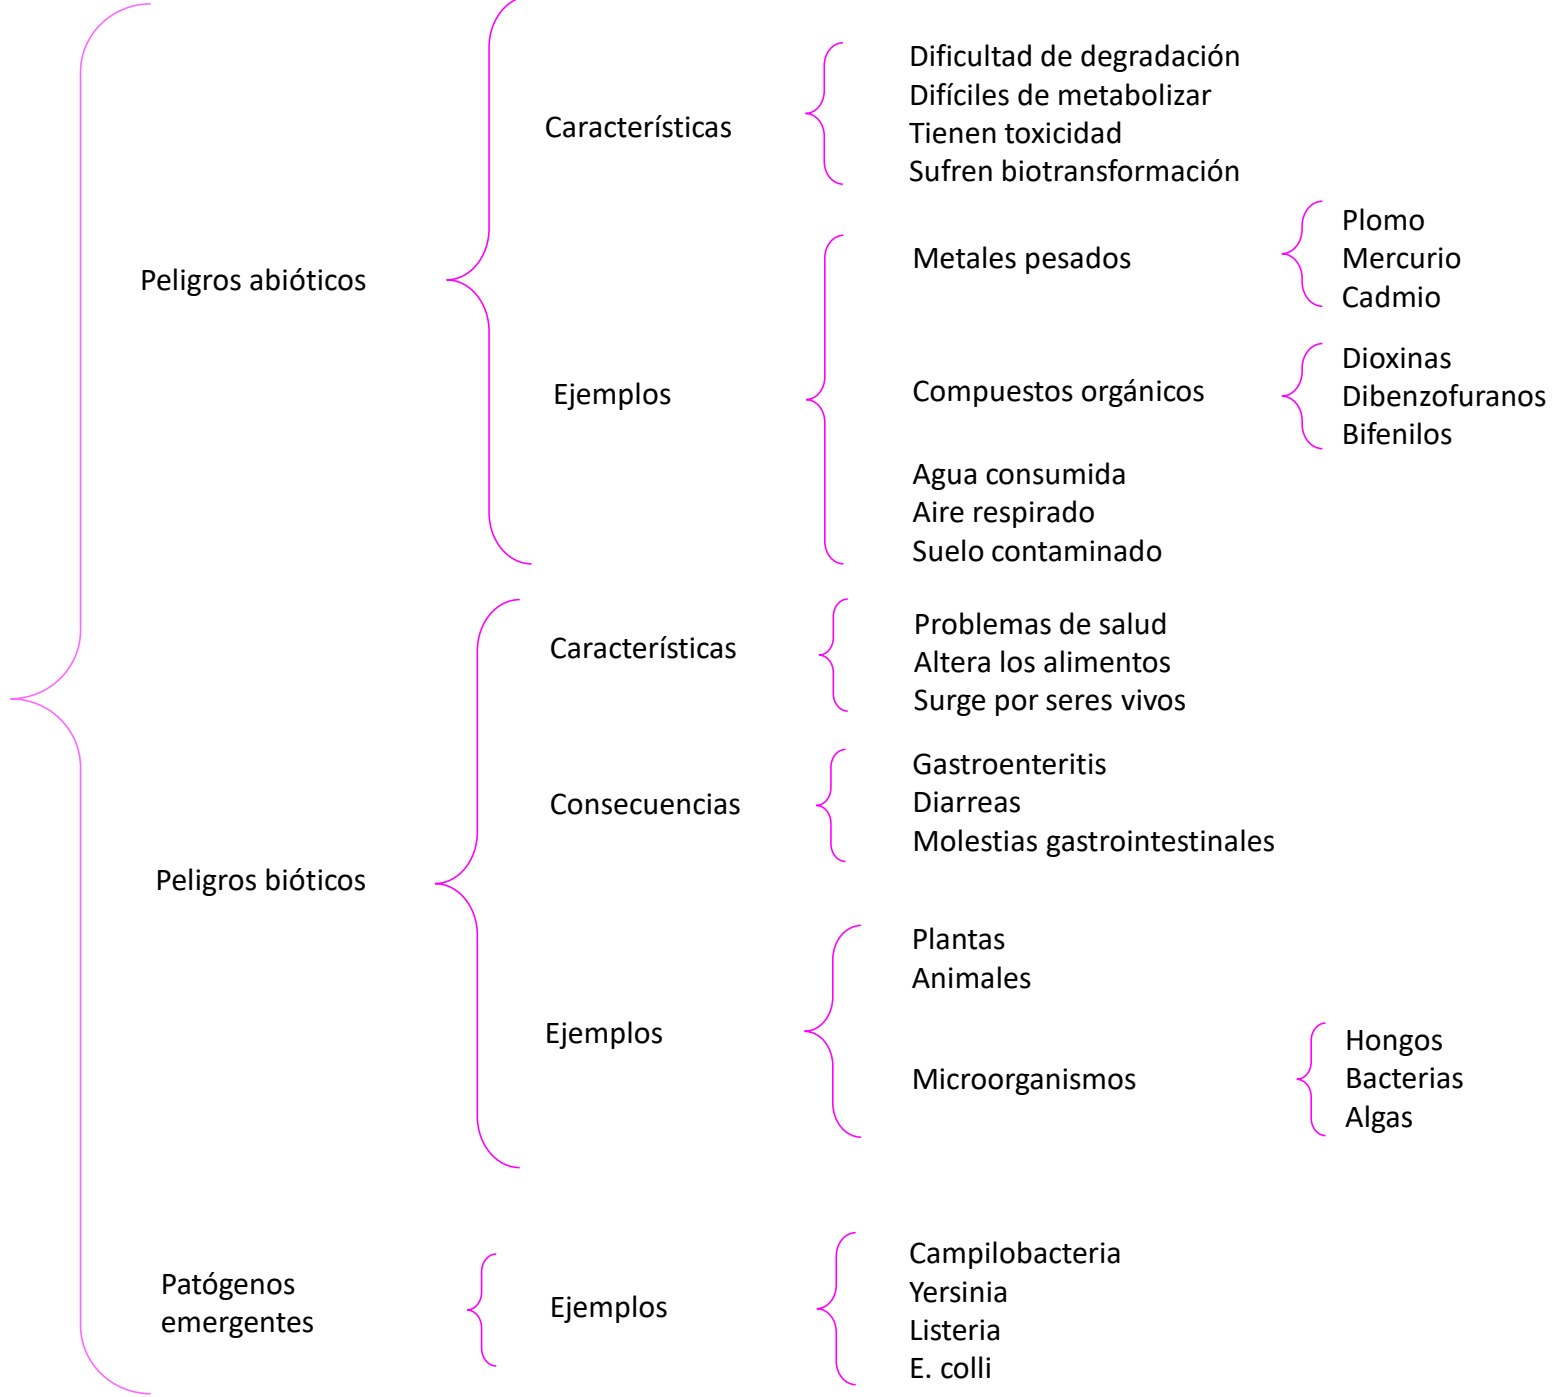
Peligros abióticos

Características

Dificultad de degradación
Difíciles de metabolizar
Tienen toxicidad
Sufren biotransformación

Ejemplos

Metales pesados

Plomo
Mercurio
Cadmio

Compuestos orgánicos

Dioxinas
Dibenzofuranos
Bifenilos

Agua consumida
Aire respirado
Suelo contaminado

Peligros bióticos

Características

Problemas de salud
Altera los alimentos
Surge por seres vivos

Consecuencias

Gastroenteritis
Diarreas
Molestias gastrointestinales

Ejemplos

Plantas
Animales

Microorganismos

Hongos
Bacterias
Algas

Patógenos emergentes

Ejemplos

Campilobacteria
Yersinia
Listeria
E. colli